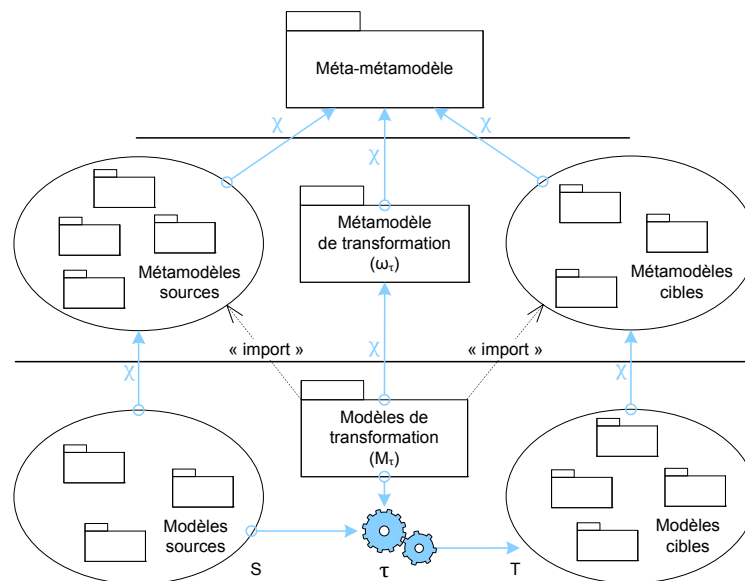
Méta-métamodèle

χ

χ

χ

Métamodèles sources

Métamodèle de transformation ($\omega_\tau$)

Métamodèles cibles

« import »

« import »

χ

χ

χ

Modèles sources

Modèles de transformation ($M_\tau$)

Modèles cibles

S

τ

T